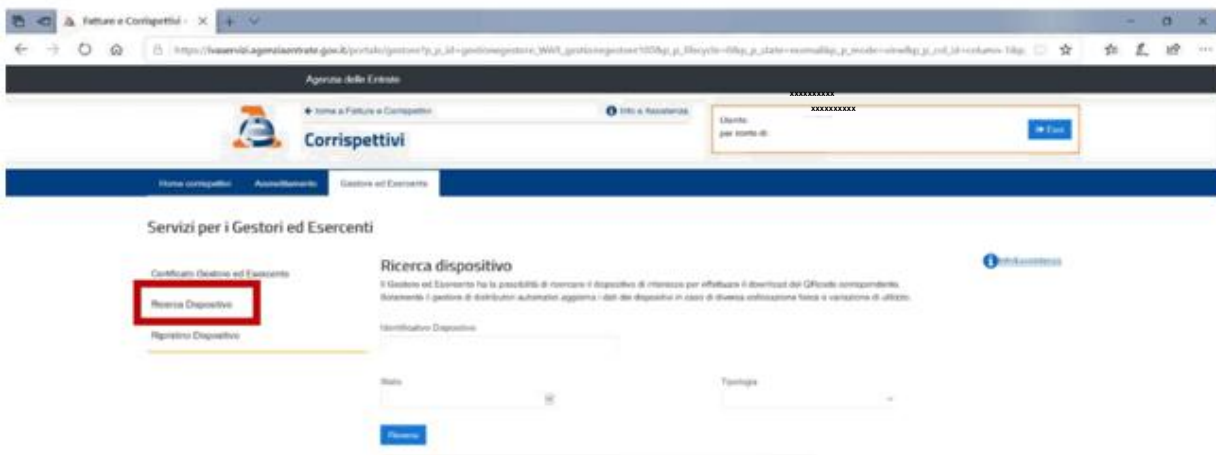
Fatture e Corrispettivi - ×

https://ivaservizi.agenziaentrate.gov.it/portale/gestore?p_p_id=gestionegestore_WAR_gestionegestore100&p_p_lifecycle=0&p_p_state=normal&p_p_mode=view&p_p_col_id=column-1&p

Agenzia delle Entrate

xxxxxxxxxx
xxxxxxxxxx

← torna a Fatture e Corrispettivi

Info e Assistenza

Utente
per conto di

Esci

Corrispettivi

Home corrispettivi | Accreditamento | Gestore ed Esercente

Servizi per i Gestori ed Esercenti

Certificato Gestore ed Esercente

Ricerca Dispositivo

Ripristino Dispositivo

Ricerca dispositivo

Info e assistenza

Il Gestore ed Esercente ha la possibilità di ricercare il dispositivo di interesse per effettuare il download del QRcode corrispondente. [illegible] il gestore di distributori automatici aggiorna i dati dei dispositivi in caso di diversa collocazione fisica o variazione di utilizzo.

Identificativo Dispositivo

Stato

Tipologia

Ricerca